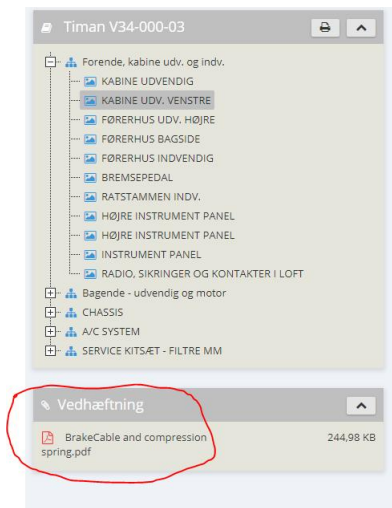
Timan V34-000-03

Forende, kabine udv. og indv.
KABINE UDVENDIG
KABINE UDV. VENSTRE
FØRERHUS UDV. HØJRE
FØRERHUS BAGSIDE
FØRERHUS INDVENDIG
BREMSEPEDAL
RATSTAMMEN INDV.
HØJRE INSTRUMENT PANEL
HØJRE INSTRUMENT PANEL
INSTRUMENT PANEL
RADIO, SIKRINGER OG KONTAKTER I LOFT
Bagende - udvendig og motor
CHASSIS
A/C SYSTEM
SERVICE KITSÆT - FILTRE MM

Vedhæftning

BrakeCable and compression spring.pdf
244,98 KB